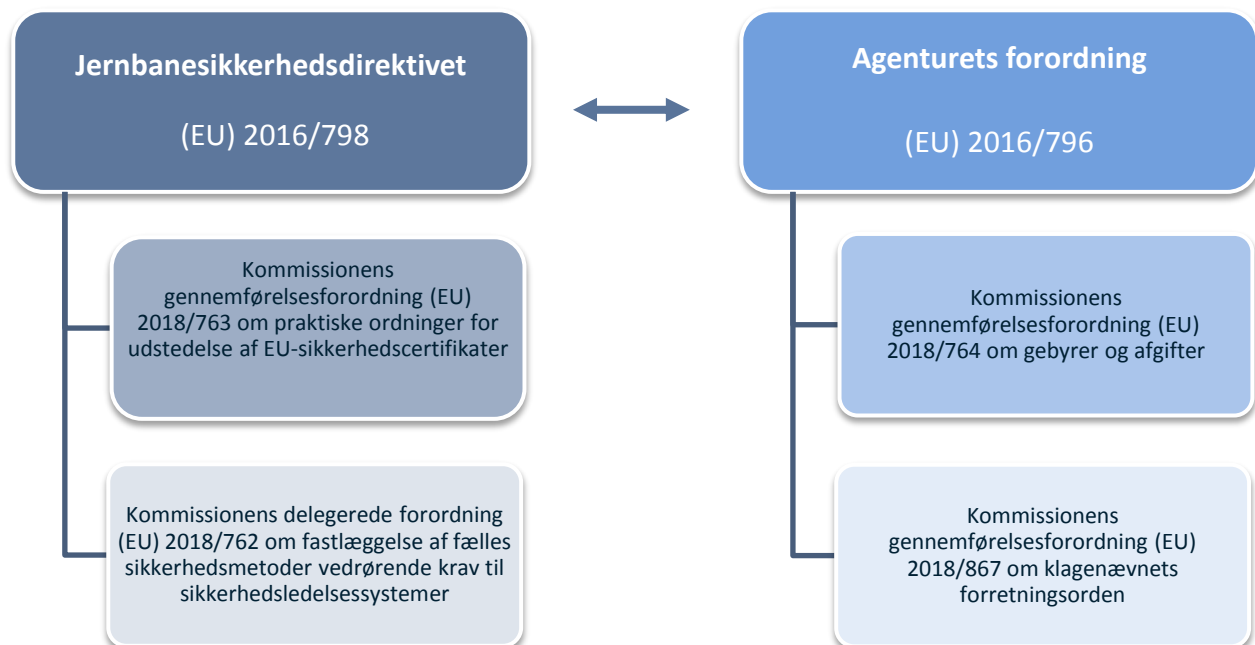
Jernbanesikkerhedsdirektivet

(EU) 2016/798

Agenturets forordning

(EU) 2016/796

Kommissionens gennemførelsesforordning (EU) 2018/763 om praktiske ordninger for udstedelse af EU-sikkerhedscertifikater

Kommissionens delegerede forordning (EU) 2018/762 om fastlæggelse af fælles sikkerhedsmetoder vedrørende krav til sikkerhedsledelsessystemer

Kommissionens gennemførelsesforordning (EU) 2018/764 om gebyrer og afgifter

Kommissionens gennemførelsesforordning (EU) 2018/867 om klagenævnets forretningsorden